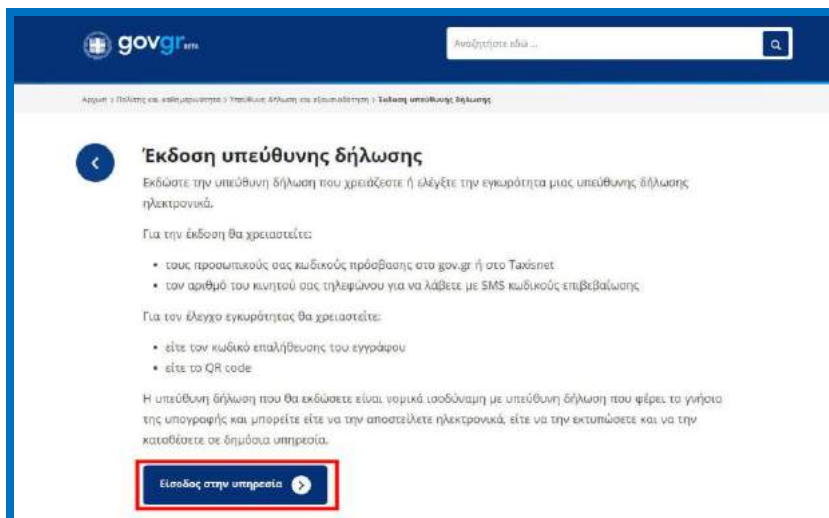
gov.gr beta

Αναζητήστε εδώ ...

Αρχική > Πολίτης και καθημερινότητα > Υπεύθυνη δήλωση και εξουσιοδότηση > Έκδοση υπεύθυνης δήλωσης

Έκδοση υπεύθυνης δήλωσης

Εκδώστε την υπεύθυνη δήλωση που χρειάζεστε ή ελέγξτε την εγκυρότητα μιας υπεύθυνης δήλωσης ηλεκτρονικά.

Για την έκδοση θα χρειαστείτε:

- τους προσωπικούς σας κωδικούς πρόσβασης στο gov.gr ή στο Taxisnet
- τον αριθμό του κινητού σας τηλεφώνου για να λάβετε με SMS κωδικούς επιβεβαίωσης

Για τον έλεγχο εγκυρότητας θα χρειαστείτε:

- είτε τον κωδικό επαλήθευσης του εγγράφου
- είτε το QR code

Η υπεύθυνη δήλωση που θα εκδώσετε είναι νομικά ισοδύναμη με υπεύθυνη δήλωση που φέρει το γνήσιο της υπογραφής και μπορείτε είτε να την αποστείλετε ηλεκτρονικά, είτε να την εκτυπώσετε και να την καταθέσετε σε δημόσια υπηρεσία.

Είσοδος στην υπηρεσία